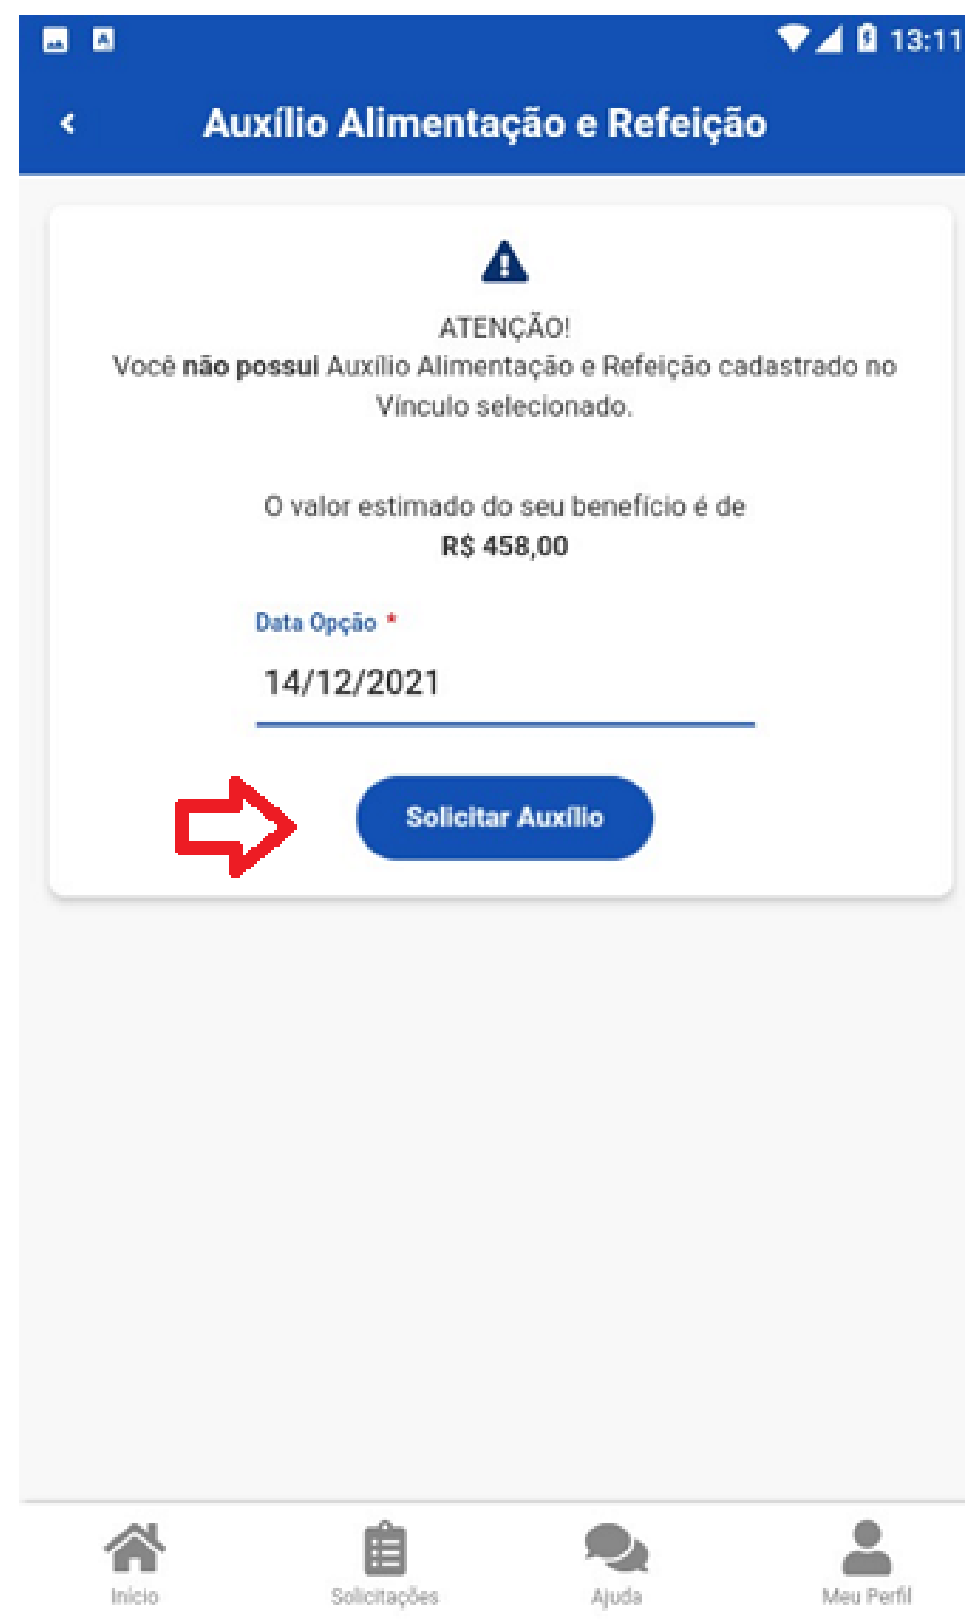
13:11

Auxílio Alimentação e Refeição

ATENÇÃO!
Você não possui Auxílio Alimentação e Refeição cadastrado no Vínculo selecionado.

O valor estimado do seu benefício é de R$ 458,00

Data Opção *
14/12/2021

Solicitar Auxílio

Início
Solicitações
Ajuda
Meu Perfil